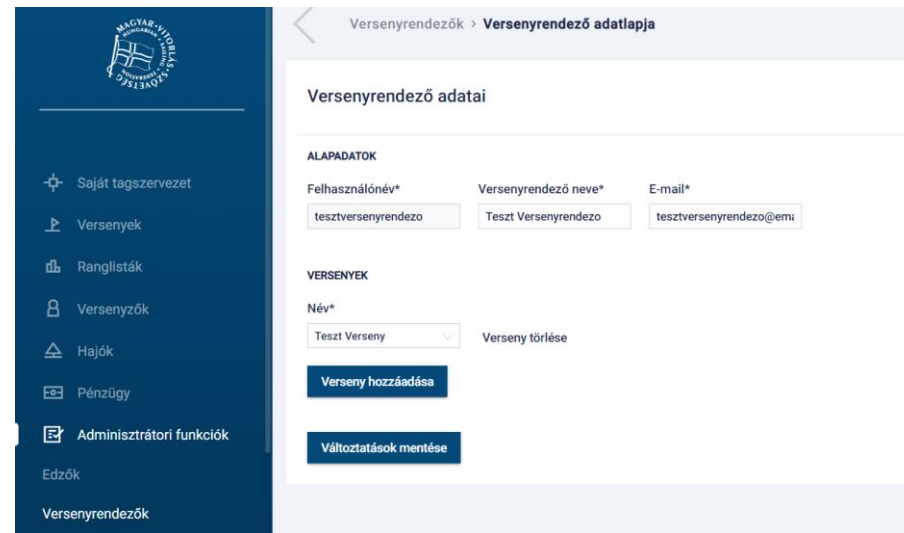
MAGYAR VITORLÁS SZÖVETSÉG HUNGARIAN SAILING FEDERATION

Saját tagszervezet
Versenyek
Ranglisták
Versenyzők
Hajók
Pénzügy
Adminisztrátori funkciók
Edzők
Versenyrendezők

Versenyrendezők > Versenyrendező adatlapja

Versenyrendező adatai

ALAPADATOK

Felhasználónév*
tesztversenyrendezo

Versenyrendező neve*
Teszt Versenyrendezo

E-mail*
tesztversenyrendezo@em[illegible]

VERSENYEK

Név*
Teszt Verseny

Verseny törlése

Verseny hozzáadása

Változtatások mentése